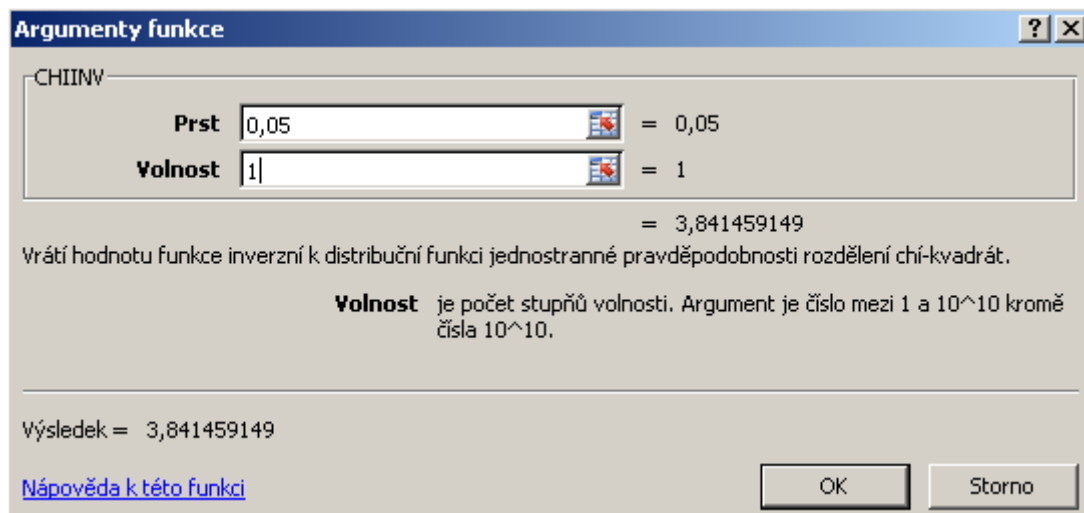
Argumenty funkce

?
X

CHIINV

Prst 0,05 = 0,05
Volnost 1 = 1

= 3,841459149

Vrátí hodnotu funkce inverzní k distribuční funkci jednostranné pravděpodobnosti rozdělení chí-kvadrát.

Volnost je počet stupňů volnosti. Argument je číslo mezi 1 a 10^10 kromě čísla 10^10.

Výsledek = 3,841459149

Nápověda k této funkci

OK

Storno